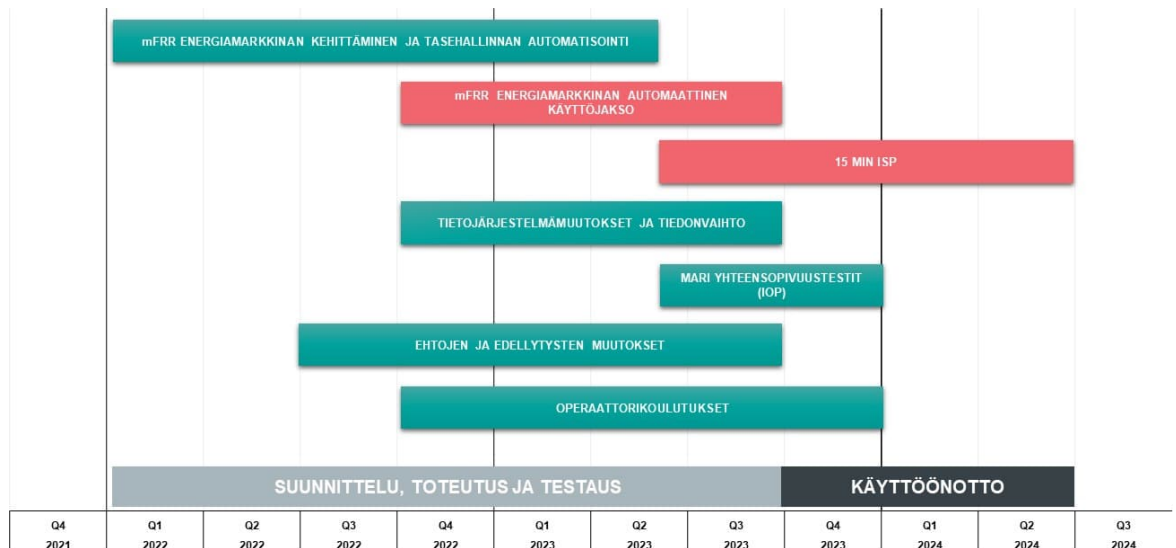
mFRR ENERGIAMARKKINAN KEHITTÄMINEN JA TASEHALLINNAN AUTOMATISOINTI

mFRR ENERGIAMARKKINAN AUTOMAATTINEN KÄYTTÖJAKSO

15 MIN ISP

TIETOJÄRJESTELMÄMUUTOKSET JA TIEDONVAIHTO

MARI YHTEENSOPIVUUSTESTIT (IOP)

EHTOJEN JA EDELLYTYSTEN MUUTOKSET

OPERAATTORIKOULUTUKSET

SUUNNITTELU, TOTEUTUS JA TESTAUS

KÄYTTÖÖNOTTO

| Q4 2021 | Q1 2022 | Q2 2022 | Q3 2022 | Q4 2022 | Q1 2023 | Q2 2023 | Q3 2023 | Q4 2023 | Q1 2024 | Q2 2024 | Q3 2024 |
|---|---|---|---|---|---|---|---|---|---|---|---|